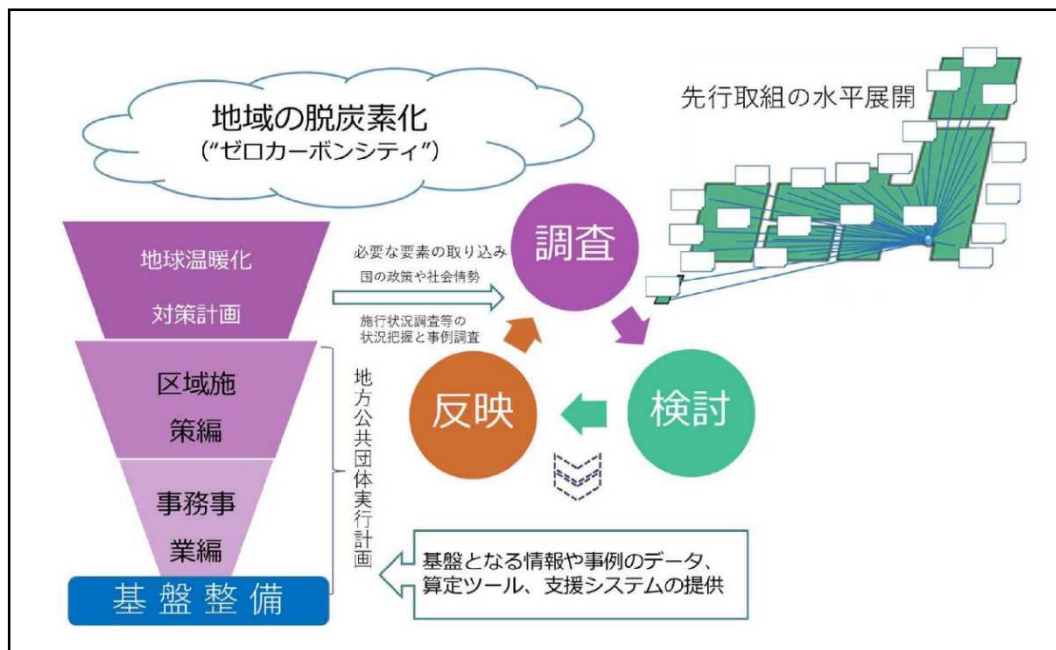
地域の脱炭素化
(“ゼロカーボンシティ”)

先行取組の水平展開

地球温暖化
対策計画

区域施
策編

事務事
業編

基盤整備

地方公共団体実行計画

必要な要素の取り込み
国の政策や社会情勢

施行状況調査等の
状況把握と事例調査

調査

検討

反映

基盤となる情報や事例のデータ、
算定ツール、支援システムの提供